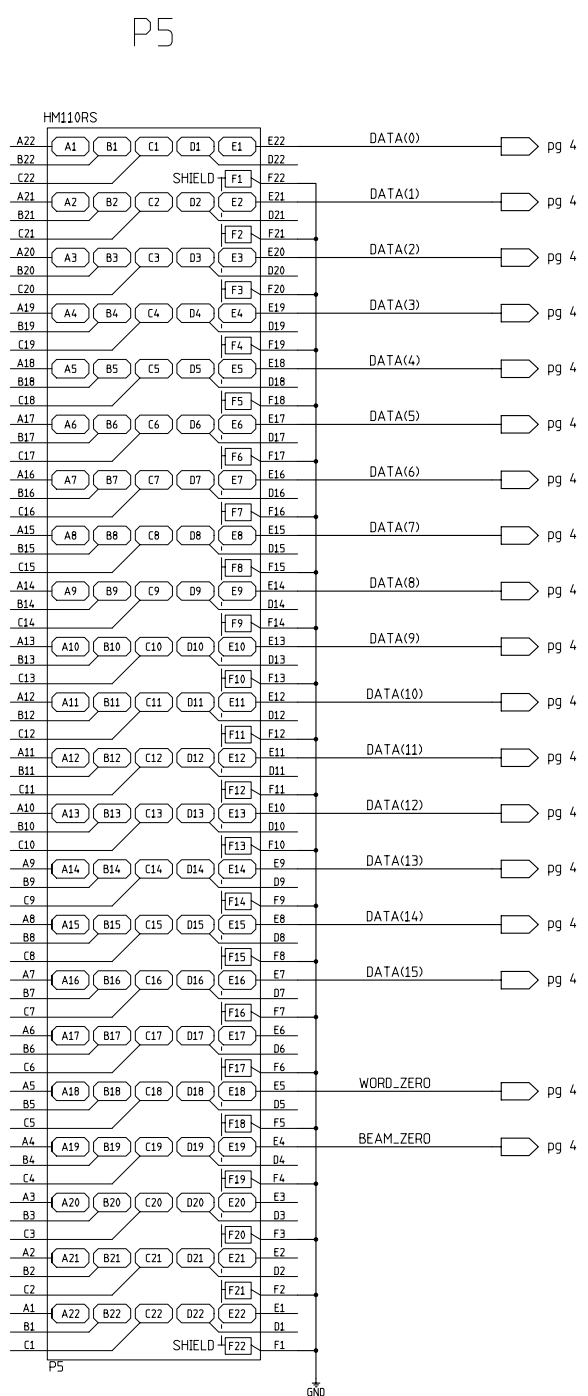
P5

HM110RS

A22 B22 C22 A1 B1 C1 D1 E1 E22 D22 DATA(0) pg 4
SHIELD F1 F22
A21 B21 C21 A2 B2 C2 D2 E2 E21 D21 DATA(1) pg 4
F2 F21
A20 B20 C20 A3 B3 C3 D3 E3 E20 D20 DATA(2) pg 4
F3 F20
A19 B19 C19 A4 B4 C4 D4 E4 E19 D19 DATA(3) pg 4
F4 F19
A18 B18 C18 A5 B5 C5 D5 E5 E18 D18 DATA(4) pg 4
F5 F18
A17 B17 C17 A6 B6 C6 D6 E6 E17 D17 DATA(5) pg 4
F6 F17
A16 B16 C16 A7 B7 C7 D7 E7 E16 D16 DATA(6) pg 4
F7 F16
A15 B15 C15 A8 B8 C8 D8 E8 E15 D15 DATA(7) pg 4
F8 F15
A14 B14 C14 A9 B9 C9 D9 E9 E14 D14 DATA(8) pg 4
F9 F14
A13 B13 C13 A10 B10 C10 D10 E10 E13 D13 DATA(9) pg 4
F10 F13
A12 B12 C12 A11 B11 C11 D11 E11 E12 D12 DATA(10) pg 4
F11 F12
A11 B11 C11 A12 B12 C12 D12 E12 E11 D11 DATA(11) pg 4
F12 F11
A10 B10 C10 A13 B13 C13 D13 E13 E10 D10 DATA(12) pg 4
F13 F10
A9 B9 C9 A14 B14 C14 D14 E14 E9 D9 DATA(13) pg 4
F14 F9
A8 B8 C8 A15 B15 C15 D15 E15 E8 D8 DATA(14) pg 4
F15 F8
A7 B7 C7 A16 B16 C16 D16 E16 E7 D7 DATA(15) pg 4
F16 F7
A6 B6 C6 A17 B17 C17 D17 E17 E6 D6
F17 F6
A5 B5 C5 A18 B18 C18 D18 E18 E5 D5 WORD_ZERO pg 4
F18 F5
A4 B4 C4 A19 B19 C19 D19 E19 E4 D4 BEAM_ZERO pg 4
F19 F4
A3 B3 C3 A20 B20 C20 D20 E20 E3 D3
F20 F3
A2 B2 C2 A21 B21 C21 D21 E21 E2 D2
F21 F2
A1 B1 C1 A22 B22 C22 D22 E22 E1 D1
SHIELD F22 F1
P5
GND